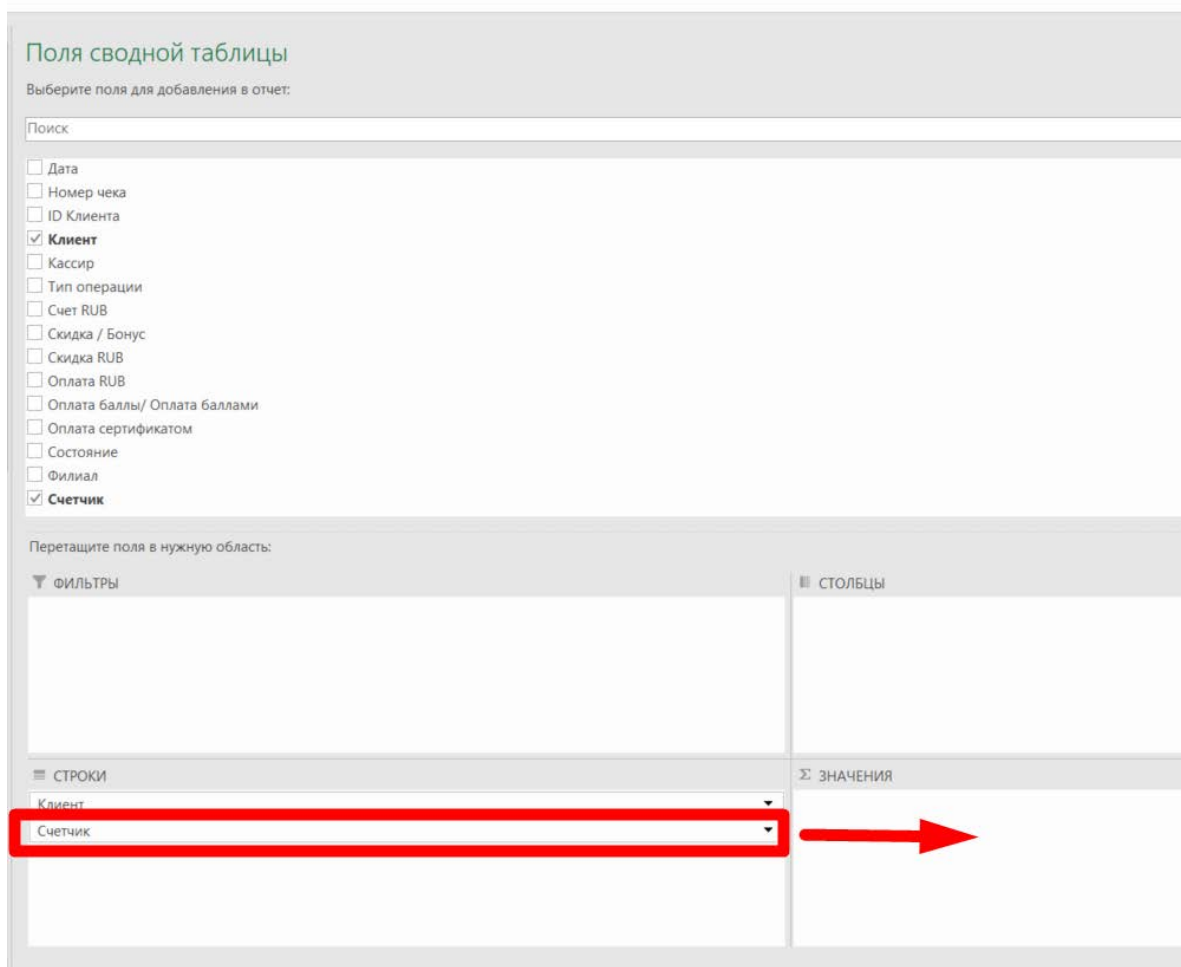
Поля сводной таблицы

Выберите поля для добавления в отчет:

Поиск

Дата
Номер чека
ID Клиента
Клиент
Кассир
Тип операции
Счет RUB
Скидка / Бонус
Скидка RUB
Оплата RUB
Оплата баллы/ Оплата баллами
Оплата сертификатом
Состояние
Филиал
Счетчик

Перетащите поля в нужную область:

ФИЛЬТРЫ

СТОЛБЦЫ

СТРОКИ

Клиент
Счетчик

ЗНАЧЕНИЯ